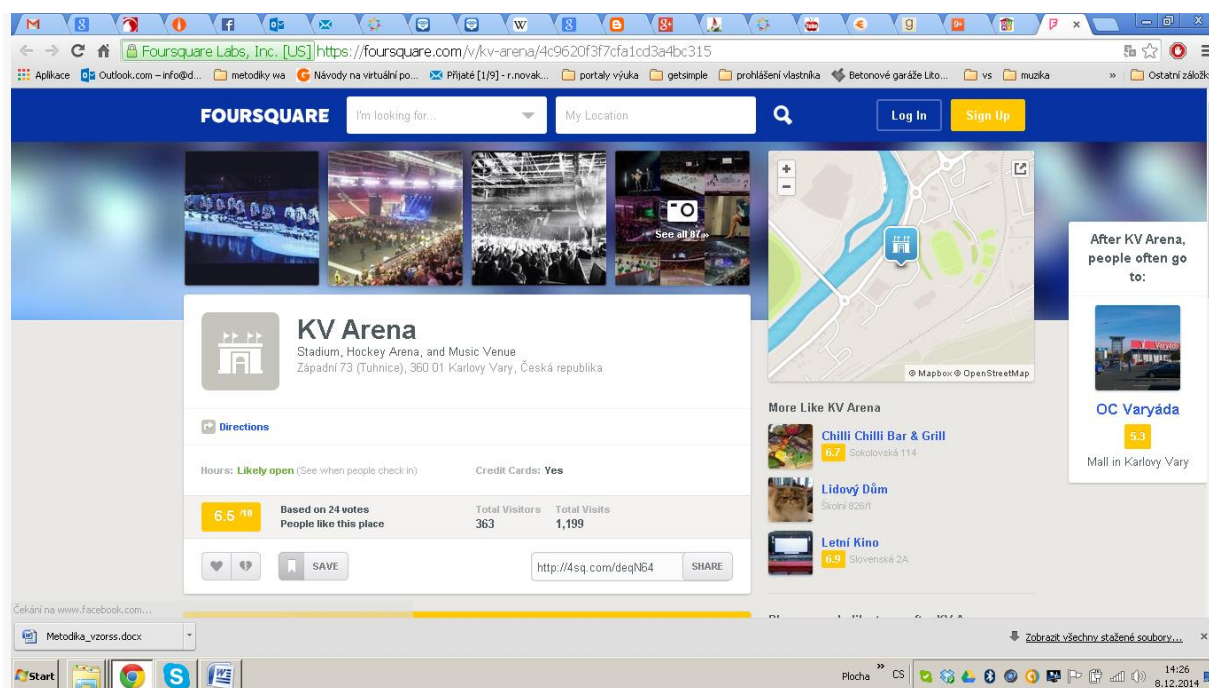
Foursquare Labs, Inc. [US] https://foursquare.com/v/kv-arena/4c9620f3f7cfa1cd3a4bc315

Aplikace Outlook.com – info@d... metodiky wa Návody na virtuální po... Přijaté [1/9] - r.novak... portaly výuka getsimple prohlášení vlastníka Betonové garáže Lito... vs muzika » Ostatní záložky

FOURSQUARE I'm looking for... My Location Log In Sign Up

See all 87 »

KV Arena
Stadium, Hockey Arena, and Music Venue
Západní 73 (Tuhnice), 360 01 Karlovy Vary, Česká republika

Directions

Hours: Likely open (See when people check in)
Credit Cards: Yes

6.5 /10 Based on 24 votes People like this place
Total Visitors 363 Total Visits 1,199

SAVE
http://4sq.com/deqN64 SHARE

© Mapbox © OpenStreetMap

More Like KV Arena
Chilli Chilli Bar & Grill 6.7 Sokolovská 114
Lidový Dům Školní 826/1
Letní Kino 6.9 Slovenská 2A

After KV Arena, people often go to:
OC Varyáda
5.3
Mall in Karlovy Vary

Čekání na www.facebook.com...
Metodika_vzorss.docx
Zobrazit všechny stažené soubory...
Start
Plocha CS 14:26 8.12.2014